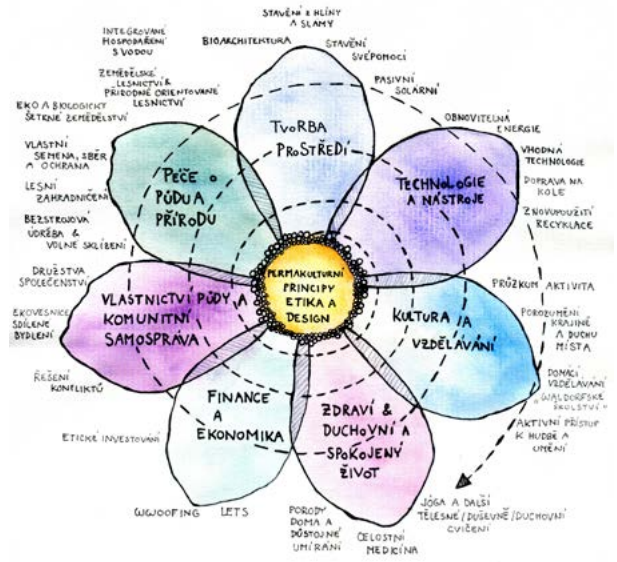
STAVĚNÍ Z HLÍNY A SLÁMY

INTEGROVANÉ HOSPODAŘENÍ S VODOU

BIOARCHITEKTURA

STAVĚNÍ SVÉPOMOCÍ

ZEMĚDĚLSKÉ LESNICTVÍ & PŘÍRODNĚ ORIENTOVANÉ LESNICTVÍ

PASIVNÍ SOLÁRNÍ

EKO A BIOLOGICKY ŠETRNÉ ZEMĚDĚLSTVÍ

OBNOVITELNÁ ENERGIE

TVORBA PROSTŘEDÍ

VHODNÁ TECHNOLOGIE

VLASTNÍ SEMENA, SBĚR A OCHRANA

DOPRAVA NA KOLE

LESNÍ ZAHRADNIČENÍ

PÉČE O PŮDU A PŘÍRODU

TECHNOLOGIE A NÁSTROJE

ZNOVUPOUŽITÍ RECYKLACE

BEZORBOVÁ ÚDRŽBA & VOLNÉ SKLÍZENÍ

PERMAKULTURNÍ PRINCIPY ETIKA A DESIGN

DRUŽSTVA SPOLEČENSTVÍ

PRŮZKUM AKTIVITA

EKOVESNICE SDÍLENÉ BYDLENÍ

VLASTNICTVÍ PŮDY A KOMUNITNÍ SAMOSPRÁVA

KULTURA A VZDĚLÁVÁNÍ

POROZUMĚNÍ KRAJINĚ A DUCHU MÍSTA

ŘEŠENÍ KONFLIKTŮ

DOMÁCÍ VZDĚLÁVÁNÍ

WALDORFSKÉ ŠKOLSTVÍ

FINANCE A EKONOMIKA

ZDRAVÍ & DUCHOVNÍ A SPOKOJENÝ ŽIVOT

AKTIVNÍ PŘÍSTUP K HUDBĚ A UMĚNÍ

ETICKÉ INVESTOVÁNÍ

WWOOFING

LETS

PORODY DOMA A DŮSTOJNÉ UMÍRÁNÍ

CELOSTNÍ MEDICÍNA

JÓGA A DALŠÍ TĚLESNÉ/DUŠEVNÉ/DUCHOVNÍ CVIČENÍ